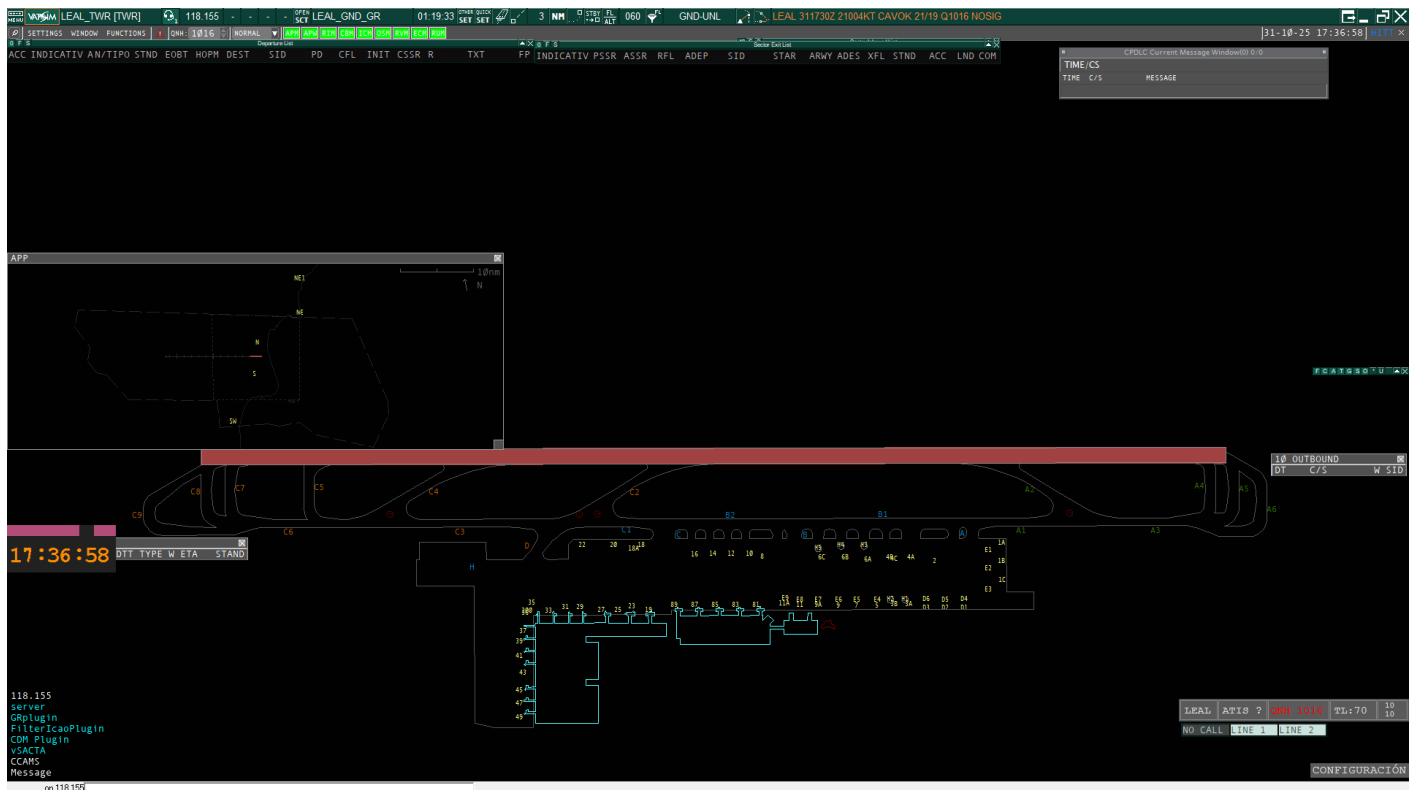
MENU VATSIM LEAL_TWR [TWR] 118.155 - - - - OPEN SCT LEAL_GND_GR 01:19:33 OTHER SET QUICK SET 3 NM STBY FL ALT 060 GND-UNL LEAL 311730Z 21004KT CAVOK 21/19 Q1016 NOSIG

SETTINGS WINDOW FUNCTIONS QNH: 1016 NORMAL APH APA RIN CDM ICM OSM RVR ECR RUN 31-10-25 17:36:58

Departure List
ACC INDICATIV AN/TIPO STND EOBT HOPM DEST SID PD CFL INIT CSSR R TXT FP

Sector Exit List
INDICATIV PSSR ASSR RFL ADEP SID STAR ARWY ADES XFL STND ACC LND COM

CPDLC Current Message Window(0) 0/0
TIME/CS
TIME C/S MESSAGE

APP
10nm
N
NE1
NE
N
S
SW

FCATGSO

10 OUTBOUND
DT C/S W SID

C8 C7 C5 C4 C2 A2 A4 A5 A6 C9 C6 C3 C1 B2 B1 A1 A3 D H

17:36:58

DTT TYPE W ETA STAND

22 20 18A 18 16 14 12 10 8 6C 6B 6A 4B 4C 4A 2 1A E1 1B E2 1C E3

35 33 31 29 27 25 23 19 89 87 85 83 81 11A 11 9A 9 7 5 3 3B 3A D6 D5 D4 D1 D2 D3 E9 E8 E7 E6 E5 E4 H2 H1 H4 H5 H3 37 39 41 43 45 47 49

118.155
server
GRplugin
FilterIcaoPlugin
CDM Plugin
vSACTA
CCAMS
Message

LEAL ATIS ? QNH 1016 TL:70 10 10
NO CALL LINE 1 LINE 2

CONFIGURACIÓN

on 118.155